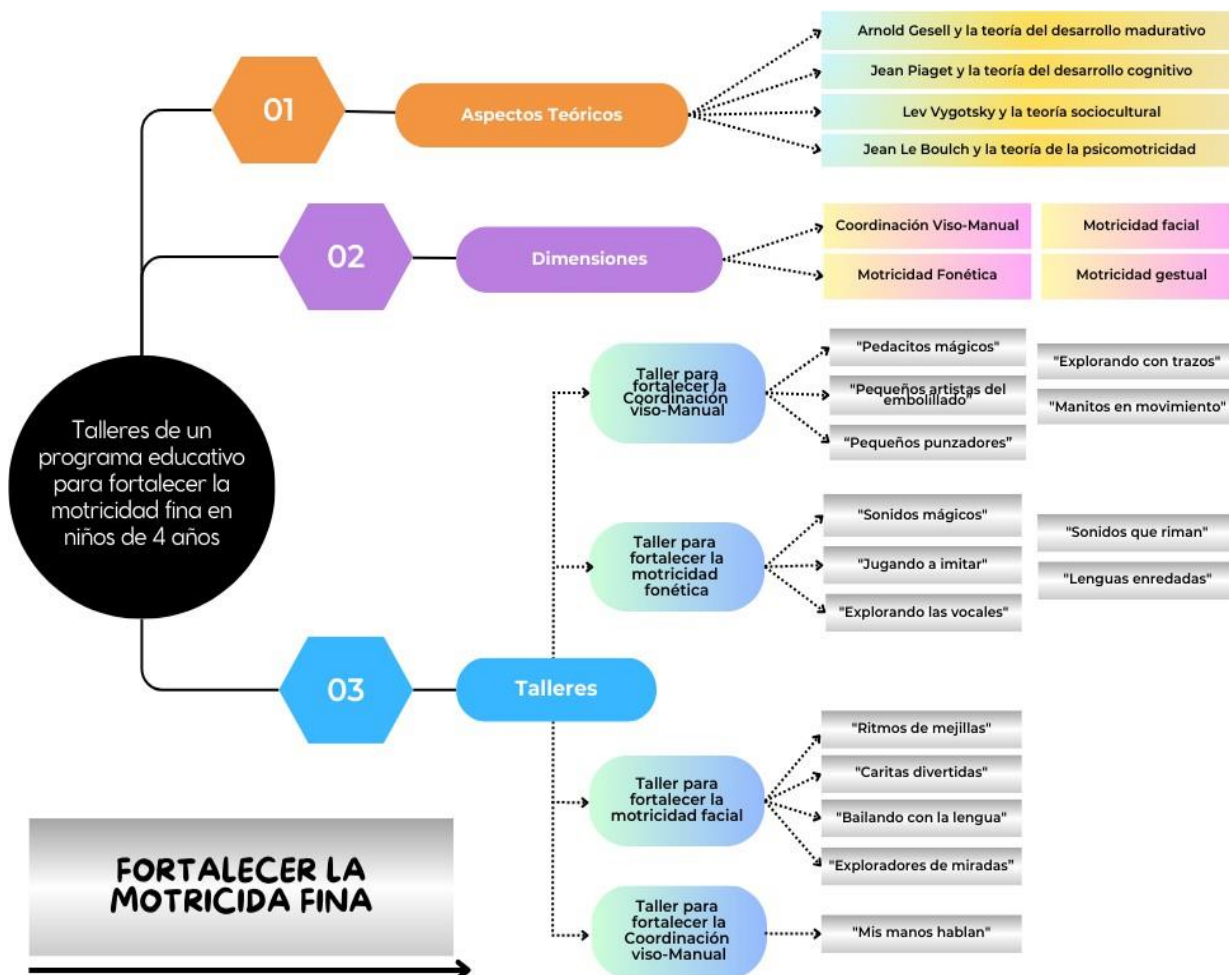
Talleres de un programa educativo para fortalecer la motricidad fina en niños de 4 años

01

Aspectos Teóricos

Arnold Gesell y la teoría del desarrollo madurativo

Jean Piaget y la teoría del desarrollo cognitivo

Lev Vygotsky y la teoría sociocultural

Jean Le Boulch y la teoría de la psicomotricidad

02

Dimensiones

Coordinación Viso-Manual

Motricidad facial

Motricidad Fonética

Motricidad gestual

03

Talleres

Taller para fortalecer la Coordinación viso-Manual

"Pedacitos mágicos"

"Pequeños artistas del embolillado"

"Pequeños punzadores"

"Explorando con trazos"

"Manitos en movimiento"

Taller para fortalecer la motricidad fonética

"Sonidos mágicos"

"Jugando a imitar"

"Explorando las vocales"

"Sonidos que riman"

"Lenguas enredadas"

Taller para fortalecer la motricidad facial

"Ritmos de mejillas"

"Caritas divertidas"

"Bailando con la lengua"

"Exploradores de miradas"

Taller para fortalecer la Coordinación viso-Manual

"Mis manos hablan"

FORTALECER LA MOTRICIDA FINA